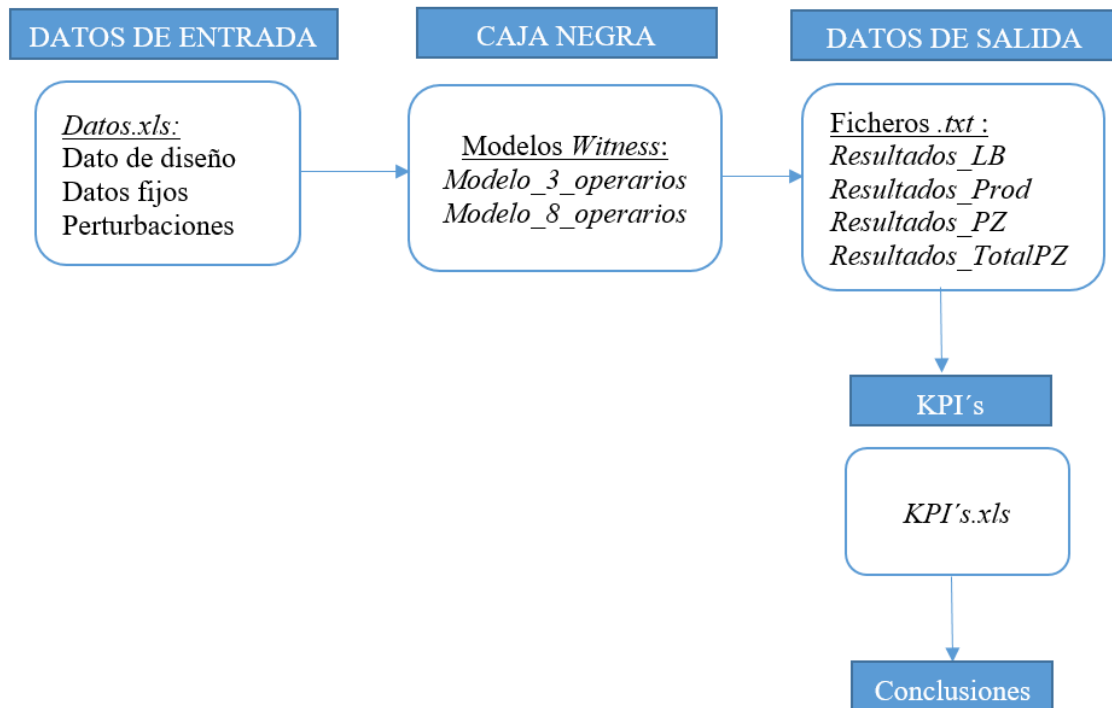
DATOS DE ENTRADA

CAJA NEGRA

DATOS DE SALIDA

Datos.xls:
Dato de diseño
Datos fijos
Perturbaciones

Modelos Witness:
Modelo_3_operarios
Modelo_8_operarios

Ficheros .txt :
Resultados_LB
Resultados_Prod
Resultados_PZ
Resultados_TotalPZ

KPI´s

KPI´s.xls

Conclusiones